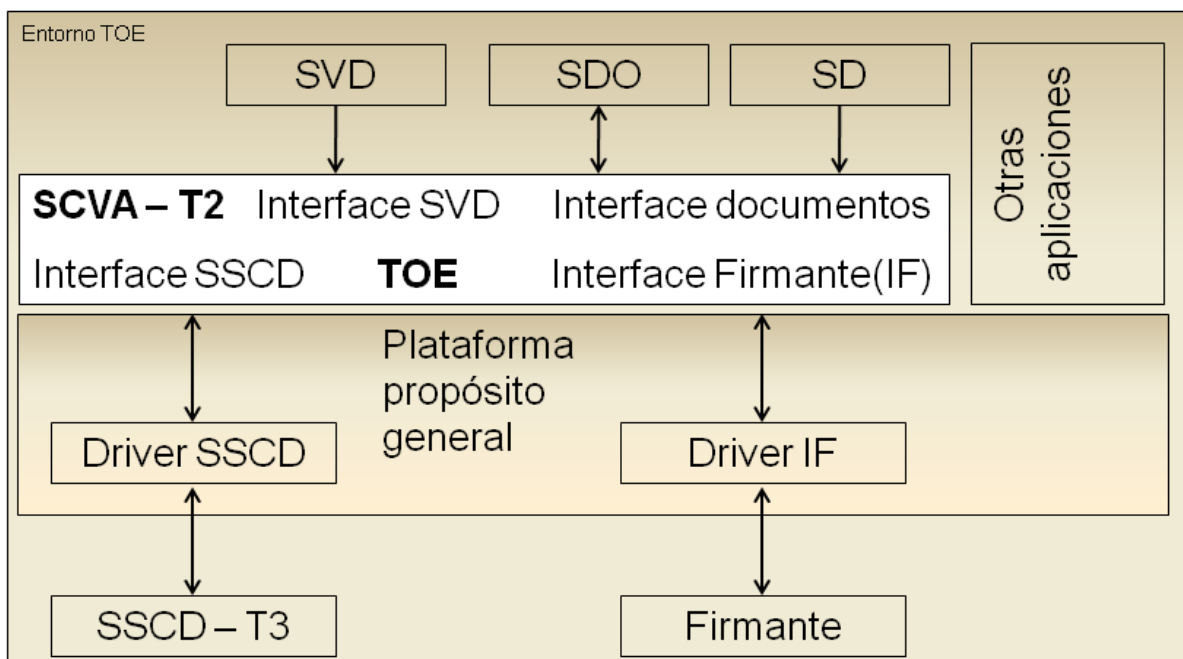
Entorno TOE

SVD

SDO

SD

Otras aplicaciones

SCVA – T2 Interface SVD Interface documentos

Interface SSCD TOE Interface Firmante(IF)

Plataforma propósito general

Driver SSCD

Driver IF

SSCD – T3

Firmante